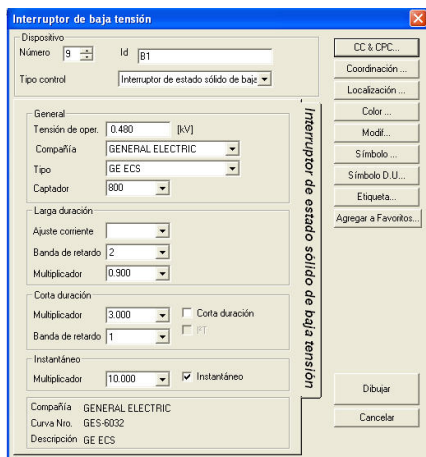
Interruptor de baja tensión

Dispositivo
Número 9
Id B1
Tipo control Interruptor de estado sólido de baja

CC & CPC...
Coordinación...
Localización...
Color...
Modif...
Símbolo...
Símbolo D.U...
Etiqueta...
Agregar a Favoritos...

Interruptor de estado sólido de baja tensión

General
Tensión de oper. 0.480 [kV]
Compañía GENERAL ELECTRIC
Tipo GE ECS
Captador 800

Larga duración
Ajuste corriente
Banda de retardo 2
Multiplicador 0.900

Corta duración
Multiplicador 3.000
Corta duración
Banda de retardo 1
PT

Instantáneo
Multiplicador 10.000
Instantáneo

Compañía GENERAL ELECTRIC
Curva Nro. GES-6032
Descripción GE ECS

Dibujar
Cancelar